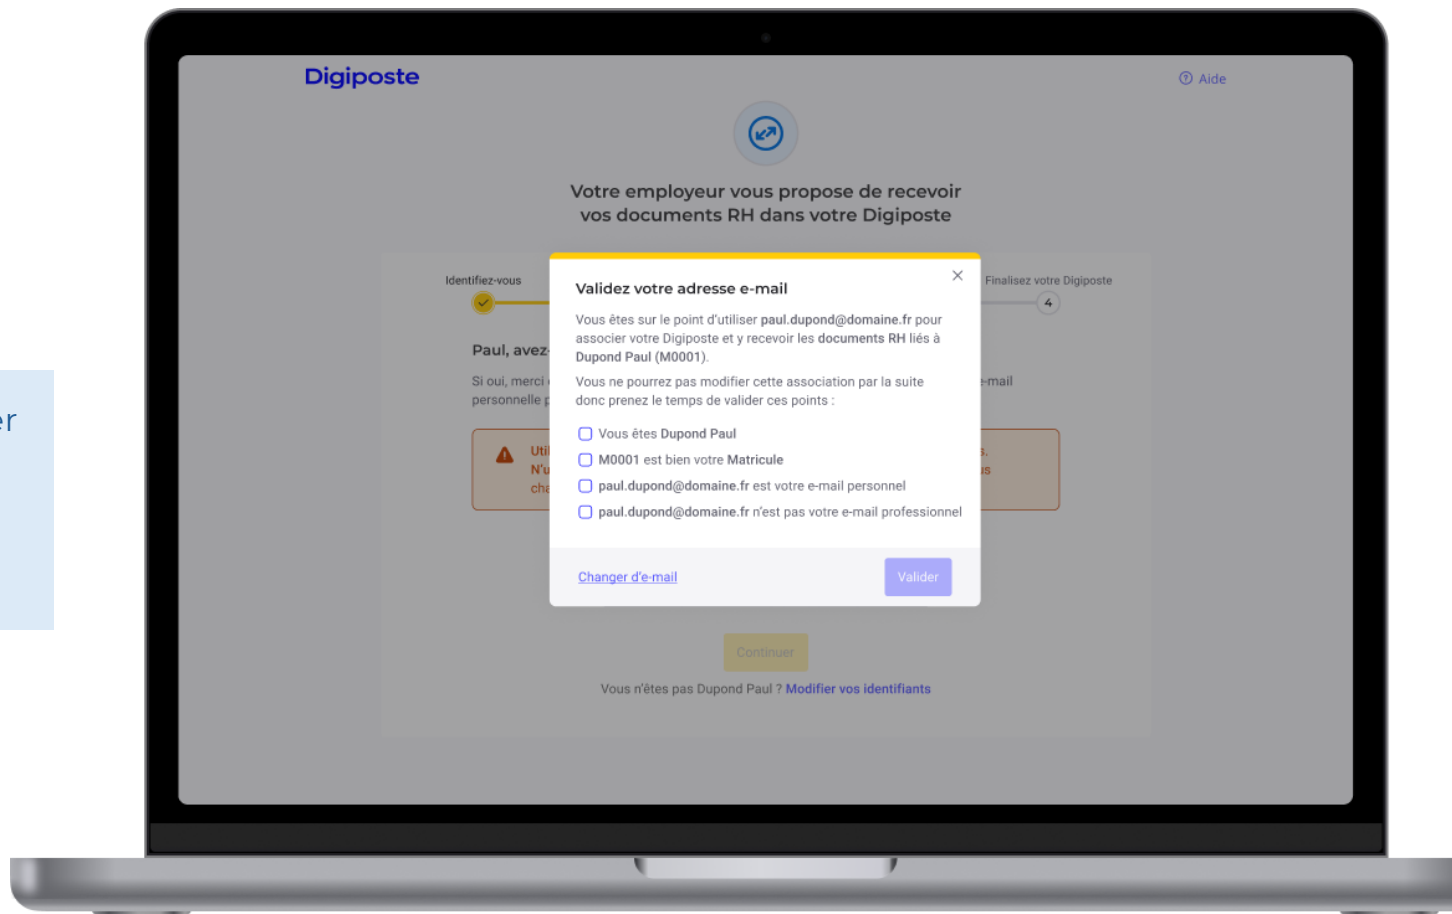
er

Digiposte

Aide

Votre employeur vous propose de recevoir vos documents RH dans votre Digiposte

Identifiez-vous

Finalisez votre Digiposte

4

Paul, avez-

Si oui, merci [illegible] -mail personnelle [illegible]

Uti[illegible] N'u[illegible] cha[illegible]

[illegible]s. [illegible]us

Validez votre adresse e-mail

×

Vous êtes sur le point d'utiliser paul.dupond@domaine.fr pour associer votre Digiposte et y recevoir les documents RH liés à Dupond Paul (M0001).

Vous ne pourrez pas modifier cette association par la suite donc prenez le temps de valider ces points :

Vous êtes Dupond Paul

M0001 est bien votre Matricule

paul.dupond@domaine.fr est votre e-mail personnel

paul.dupond@domaine.fr n'est pas votre e-mail professionnel

Changer d'e-mail

Valider

Continuer

Vous n'êtes pas Dupond Paul ? Modifier vos identifiants